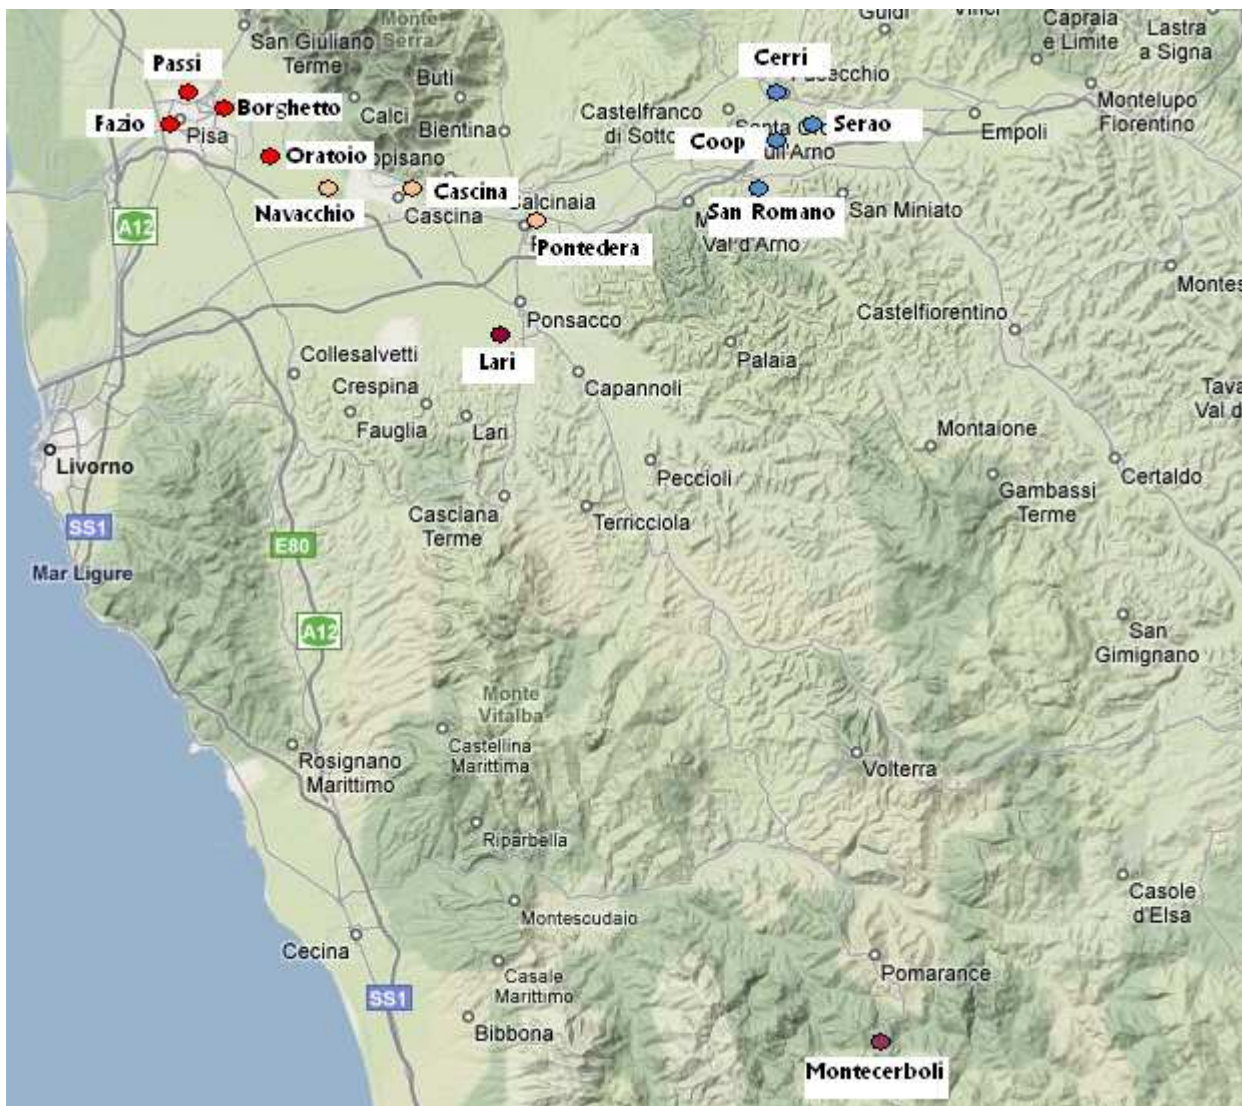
Guidi
Vinci
Capraia e Limite
Lastra a Signa
Monte Serra
San Giuliano Terme
Passi
Buti
Cerri
Fucecchio
Borghetto
Calci
Castelfranco di Sotto
Serao
Montelupo Fiorentino
Fazio
Pisa
Bientina
Coop
Santa Croce sull'Arno
Empoli
Oratoio
Vicopisano
Cascina
Navacchio
Cascina
Calcinaia
San Romano
San Miniato
A12
Pontedera
Montopoli Val d'Arno
Montespertoli
Ponsacco
Castelfiorentino
Lari
Collesalvetti
Palaia
Crespina
Capannoli
Tavarnelle Val di Pesa
Fauglia
Lari
Montaione
Livorno
Peccioli
Certaldo
Gambassi Terme
Casciana Terme
Terricciola
SS1
E80
Mar Ligure
A12
San Gimignano
Monte Vitalba
Castellina Marittima
Rosignano Marittimo
Volterra
Riparbella
Casole d'Elsa
Montescudaio
Cecina
Pomarance
Casale Marittimo
SS1
Bibbona
Montecerboli